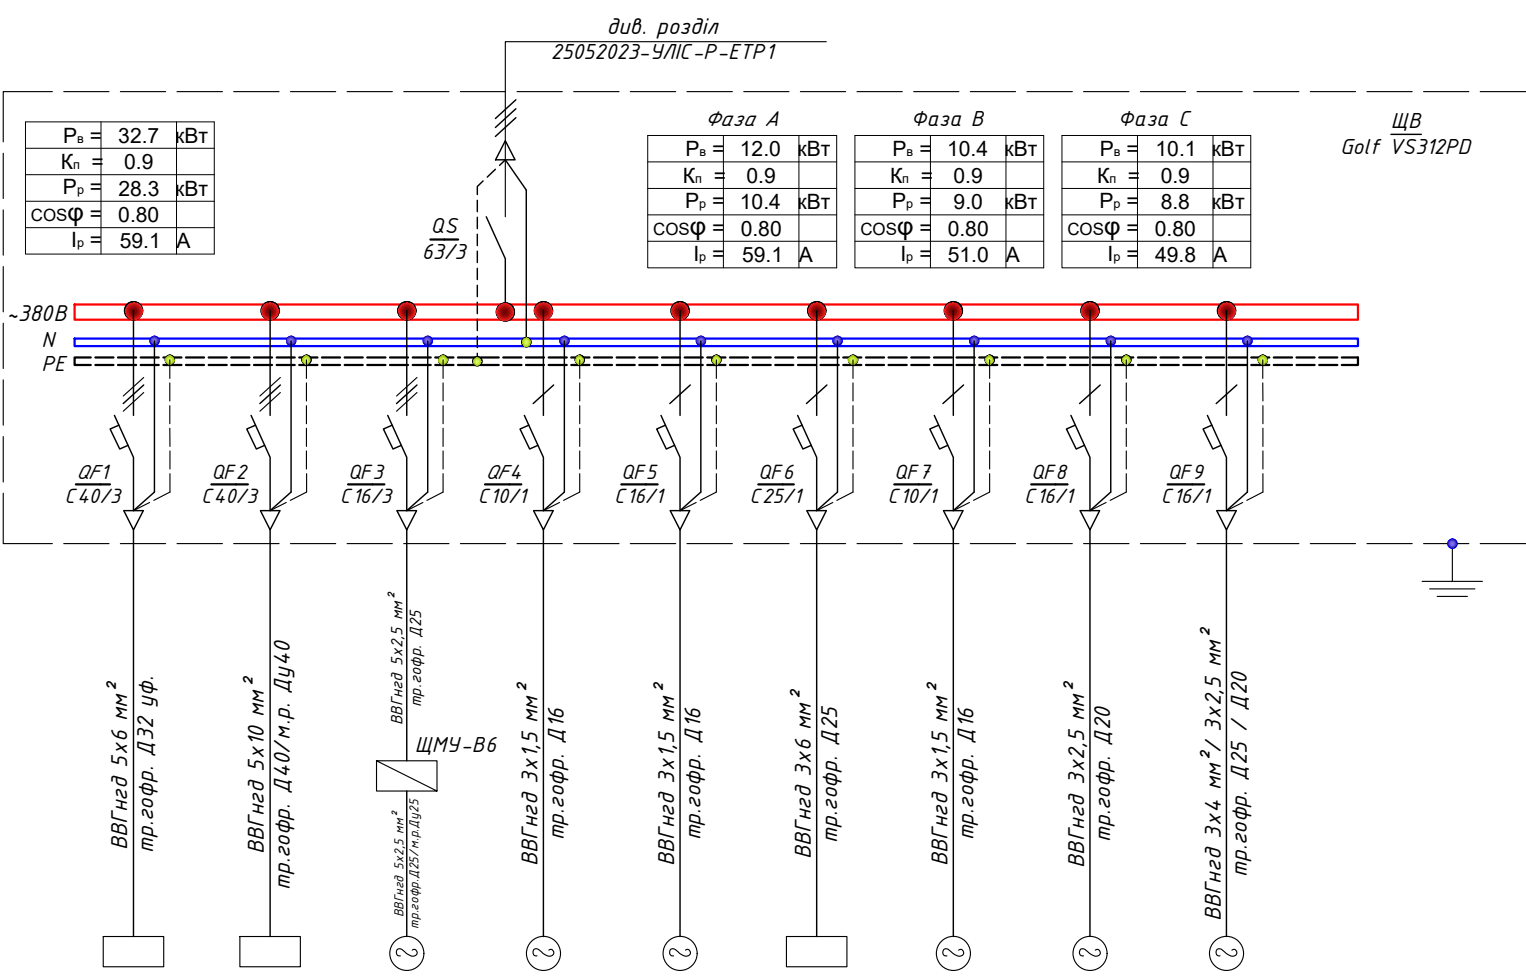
див. розділ
25052023-УЛІС-Р-ЕТР1

| Pв = | 32.7 | кВт |
|---|---|---|
| Kп = | 0.9 | |
| Pр = | 28.3 | кВт |
| cosφ = | 0.80 | |
| Iр = | 59.1 | А |

QS
63/3

Фаза А

| Pв = | 12.0 | кВт |
|---|---|---|
| Kп = | 0.9 | |
| Pр = | 10.4 | кВт |
| cosφ = | 0.80 | |
| Iр = | 59.1 | А |

Фаза В

| Pв = | 10.4 | кВт |
|---|---|---|
| Kп = | 0.9 | |
| Pр = | 9.0 | кВт |
| cosφ = | 0.80 | |
| Iр = | 51.0 | А |

Фаза С

| Pв = | 10.1 | кВт |
|---|---|---|
| Kп = | 0.9 | |
| Pр = | 8.8 | кВт |
| cosφ = | 0.80 | |
| Iр = | 49.8 | А |

ЩВ
Golf VS312PD

~380В
N
PE

QF1
C40/3

QF2
C40/3

QF3
C16/3

QF4
C10/1

QF5
C16/1

QF6
C25/1

QF7
C10/1

QF8
C16/1

QF9
C16/1

ВВГнгд 5х6 мм²
тр.гофр. Д32 уф.

ВВГнгд 5х10 мм²
тр.гофр. Д40/м.р. Ду40

ВВГнгд 5х2,5 мм²
тр.гофр. Д25

ЩМУ-В6

ВВГнгд 5х2,5 мм²
тр.гофр.Д25/м.р.Ду25

ВВГнгд 3х1,5 мм²
тр.гофр. Д16

ВВГнгд 3х1,5 мм²
тр.гофр. Д16

ВВГнгд 3х6 мм²
тр.гофр. Д25

ВВГнгд 3х1,5 мм²
тр.гофр. Д16

ВВГнгд 3х2,5 мм²
тр.гофр. Д20

ВВГнгд 3х4 мм²/ 3х2,5 мм²
тр.гофр. Д25 / Д20